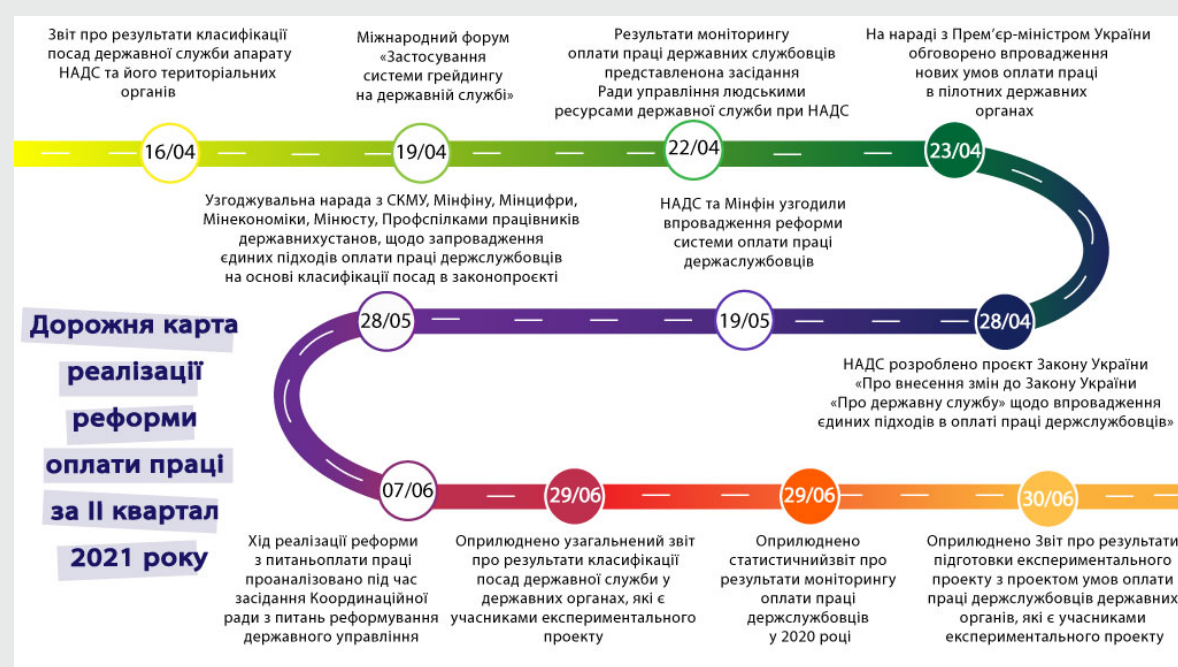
Звіт про результати класифікації посад державної служби апарату НАДС та його територіальних органів

16/04

Міжнародний форум «Застосування системи грейдингу на державній службі»

19/04

Результати моніторингу оплати праці державних службовців представленона засідання Ради управління людськими ресурсами державної служби при НАДС

22/04

На нараді з Прем'єр-міністром України обговорено впровадження нових умов оплати праці в пілотних державних органах

23/04

Узгоджувальна нарада з СКМУ, Мінфіну, Мінцифри, Мінекономіки, Мінюсту, Профспілками працівників державнихустанов, щодо запровадження єдиних підходів оплати праці держслужбовців на основі класифікації посад в законопроєкті

НАДС та Мінфін узгодили впровадження реформи системи оплати праці держслужбовців

28/05

19/05

28/04

Дорожня карта реалізації реформи оплати праці за II квартал 2021 року

НАДС розроблено проєкт Закону України «Про внесення змін до Закону України «Про державну службу» щодо впровадження єдиних підходів в оплаті праці держслужбовців»

07/06

29/06

29/06

30/06

Хід реалізації реформи з питаньоплати праці проаналізовано під час засідання Координаційної ради з питань реформування державного управління

Оприлюднено узагальнений звіт про результати класифікації посад державної служби у державних органах, які є учасниками експериментального проекту

Оприлюднено статистичнийзвіт про результати моніторингу оплати праці держслужбовців у 2020 році

Оприлюднено Звіт про результати підготовки експериментального проекту з проектом умов оплати праці держслужбовців державних органів, які є учасниками експериментального проекту